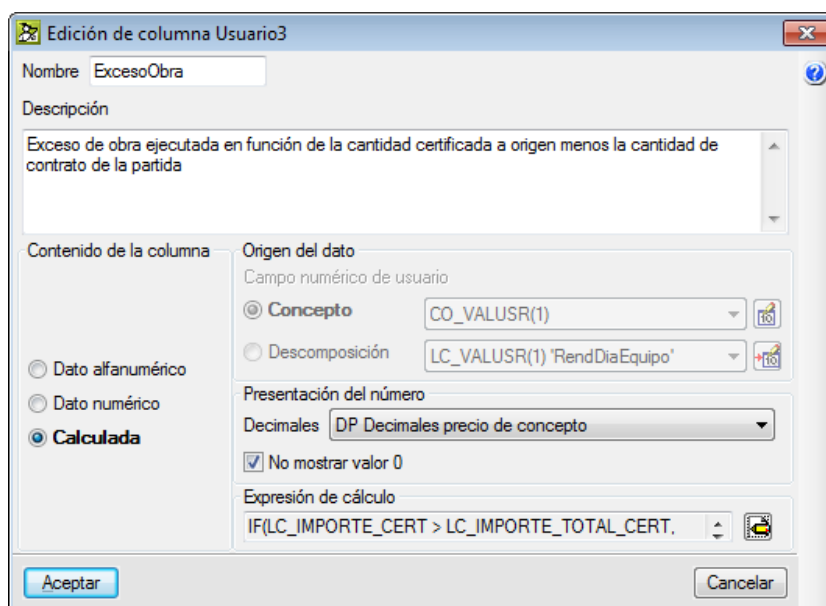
Edición de columna Usuario3

Nombre ExcesoObra

Descripción

Exceso de obra ejecutada en función de la cantidad certificada a origen menos la cantidad de contrato de la partida

Contenido de la columna

Dato alfanumérico

Dato numérico

Calculada

Origen del dato

Campo numérico de usuario

Concepto CO_VALUSR(1)

Descomposición LC_VALUSR(1) 'RendDiaEquipo'

Presentación del número

Decimales DP Decimales precio de concepto

No mostrar valor 0

Expresión de cálculo

IF(LC_IMPORTE_CERT > LC_IMPORTE_TOTAL_CERT,

Aceptar

Cancelar